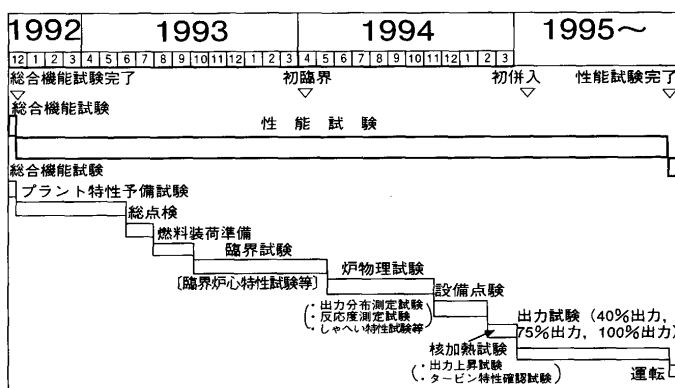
1992 1993 1994 1995～

12 1 2 3 4 5 6 7 8 9 10 11 12 1 2 3 4 5 6 7 8 9 10 11 12 1 2 3

総合機能試験完了 初臨界 初併入 性能試験完了

総合機能試験

性 能 試 験

総合機能試験

プラント特性予備試験

総点検

燃料装荷準備

臨界試験

〔臨界炉心特性試験等〕

炉物理試験

（・出力分布測定試験 ・反応度測定試験 ・しゃへい特性試験等）

設備点検

出力試験（40%出力, 75%出力, 100%出力）

核加熱試験

（・出力上昇試験 ・タービン特性確認試験）

運転